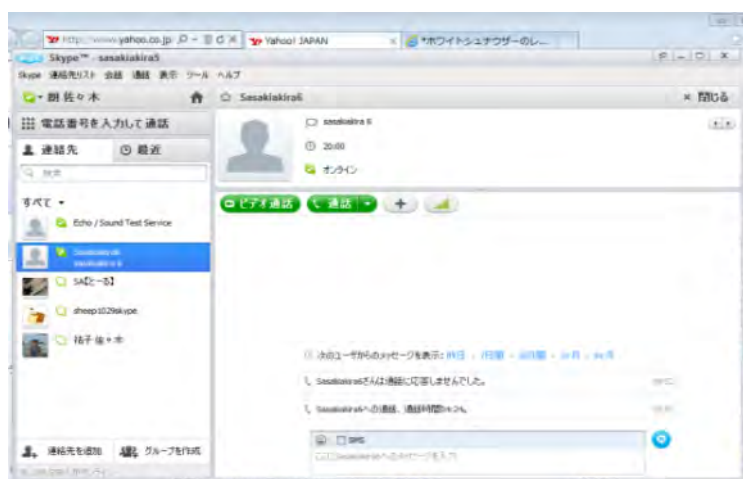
http://www.yahoo.co.jp/ Yahoo! JAPAN *ホワイトシュナウザーのし...

Skype™ - sasakiakira5

Skype 連絡先リスト 会話 通話 表示 ツール ヘルプ

佐々木

電話番号を入力して通話

連絡先 最近

検索

すべて

Echo / Sound Test Service

Sasakiakira6

SA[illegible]

sheep1029skype

祐子 佐々木

Sasakiakira6

× 閉じる

sasakiakira 6

20:00

オンライン

ビデオ通話 通話 +

次のユーザからのメッセージを表示: 昨日 · 7日間 · 30日間 · 3ヵ月 · 6ヵ月

Sasakiakira6さんは通話に応答しませんでした。

Sasakiakira6への通話、通話時間0:24。

SMS

ここにSasakiakira6へのメッセージを入力

連絡先を追加 グループを作成